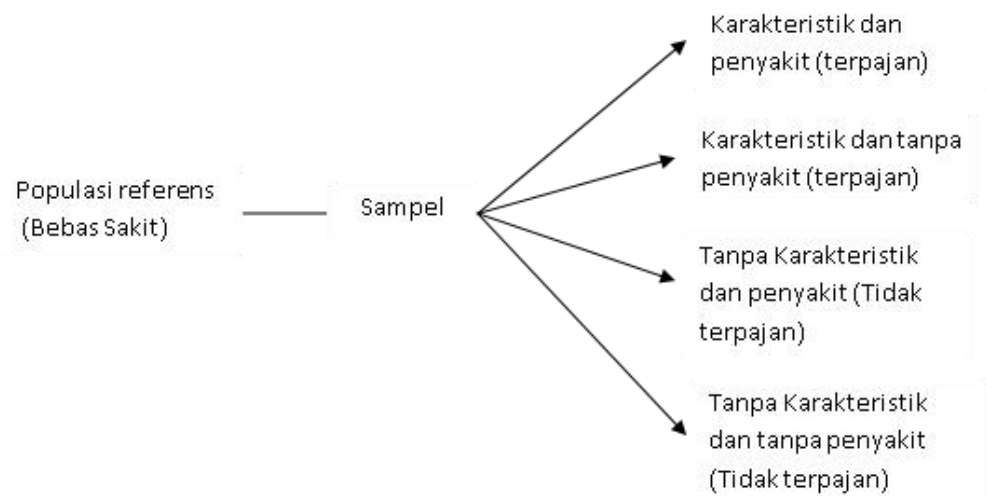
Populasi referens (Bebas Sakit)

Sampel

Karakteristik dan penyakit (terpajan)

Karakteristik dan tanpa penyakit (terpajan)

Tanpa Karakteristik dan penyakit (Tidak terpajan)

Tanpa Karakteristik dan tanpa penyakit (Tidak terpajan)